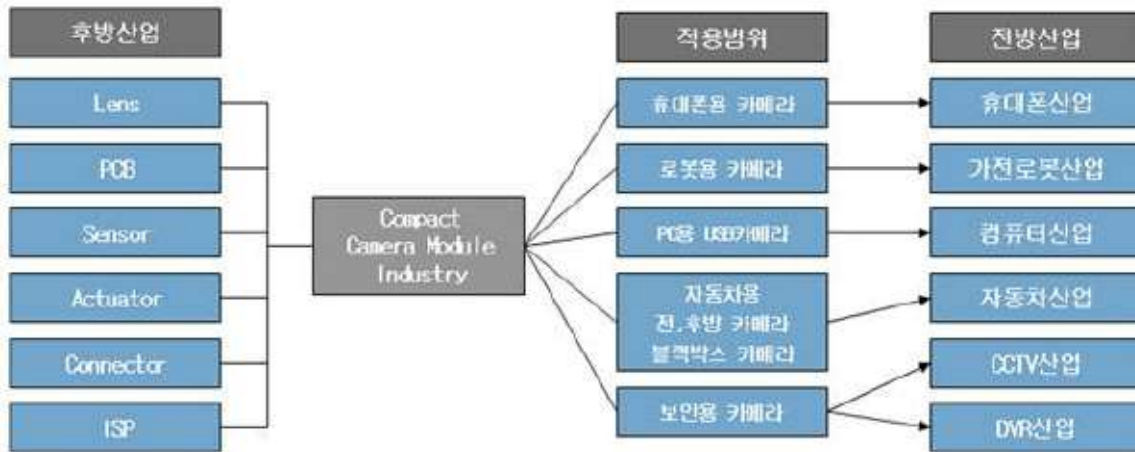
후방산업

Lens

PCB

Sensor

Actuator

Connector

ISP

Compact Camera Module Industry

적용범위

휴대폰용 카메라

로봇용 카메라

PC용 USB카메라

자동차용 전,후방 카메라 블랙박스 카메라

보안용 카메라

전방산업

휴대폰산업

가전로봇산업

컴퓨터산업

자동차산업

CCTV산업

DVR산업